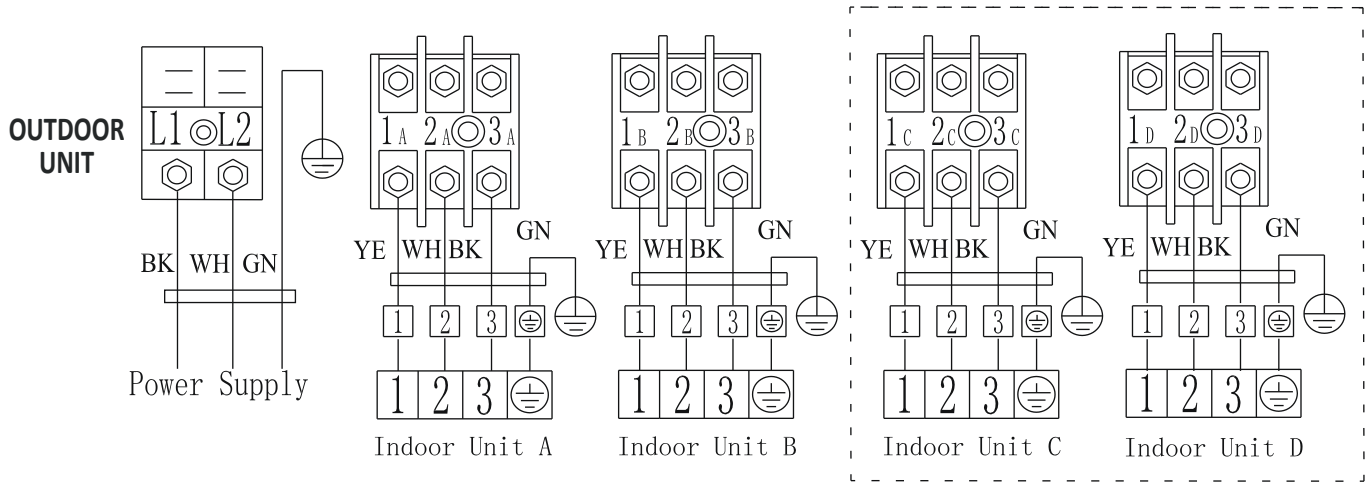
OUTDOOR UNIT

L1 L2

BK WH GN

Power Supply

$1_A$ $2_A$ $3_A$

YE WH BK GN

1 2 3

1 2 3

Indoor Unit A

$1_B$ $2_B$ $3_B$

YE WH BK GN

1 2 3

1 2 3

Indoor Unit B

$1_C$ $2_C$ $3_C$

YE WH BK GN

1 2 3

1 2 3

Indoor Unit C

$1_D$ $2_D$ $3_D$

YE WH BK GN

1 2 3

1 2 3

Indoor Unit D